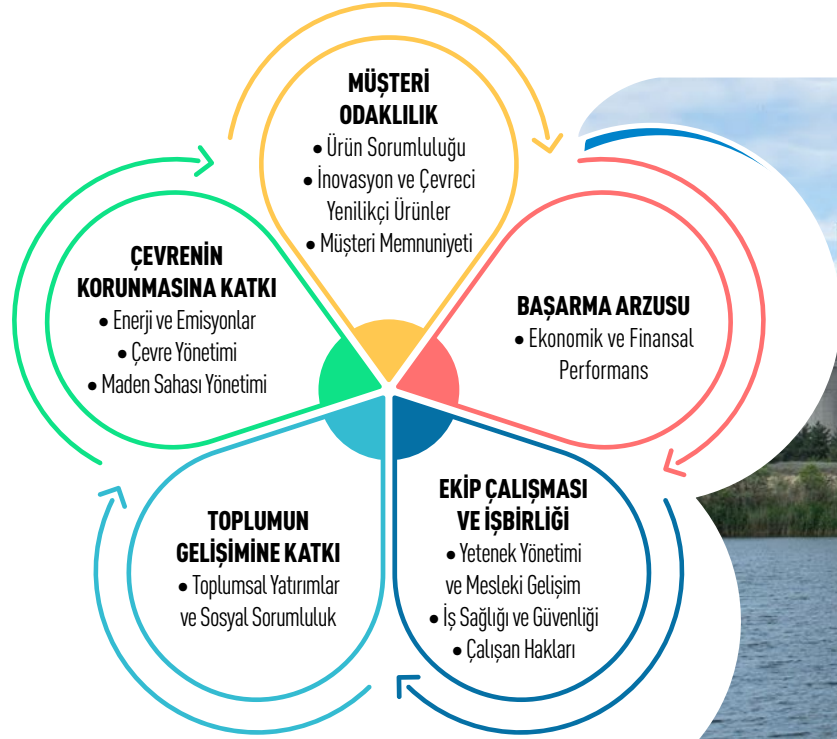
MÜŞTERİ ODAKLILIK
• Ürün Sorumluluğu
• İnovasyon ve Çevreci Yenilikçi Ürünler
• Müşteri Memnuniyeti

ÇEVRENİN KORUNMASINA KATKI
• Enerji ve Emisyonlar
• Çevre Yönetimi
• Maden Sahası Yönetimi

BAŞARMA ARZUSU
• Ekonomik ve Finansal Performans

TOPLUMUN GELİŞİMİNE KATKI
• Toplumsal Yatırımlar ve Sosyal Sorumluluk

EKİP ÇALIŞMASI VE İŞBİRLİĞİ
• Yetenek Yönetimi ve Mesleki Gelişim
• İş Sağlığı ve Güvenliği
• Çalışan Hakları